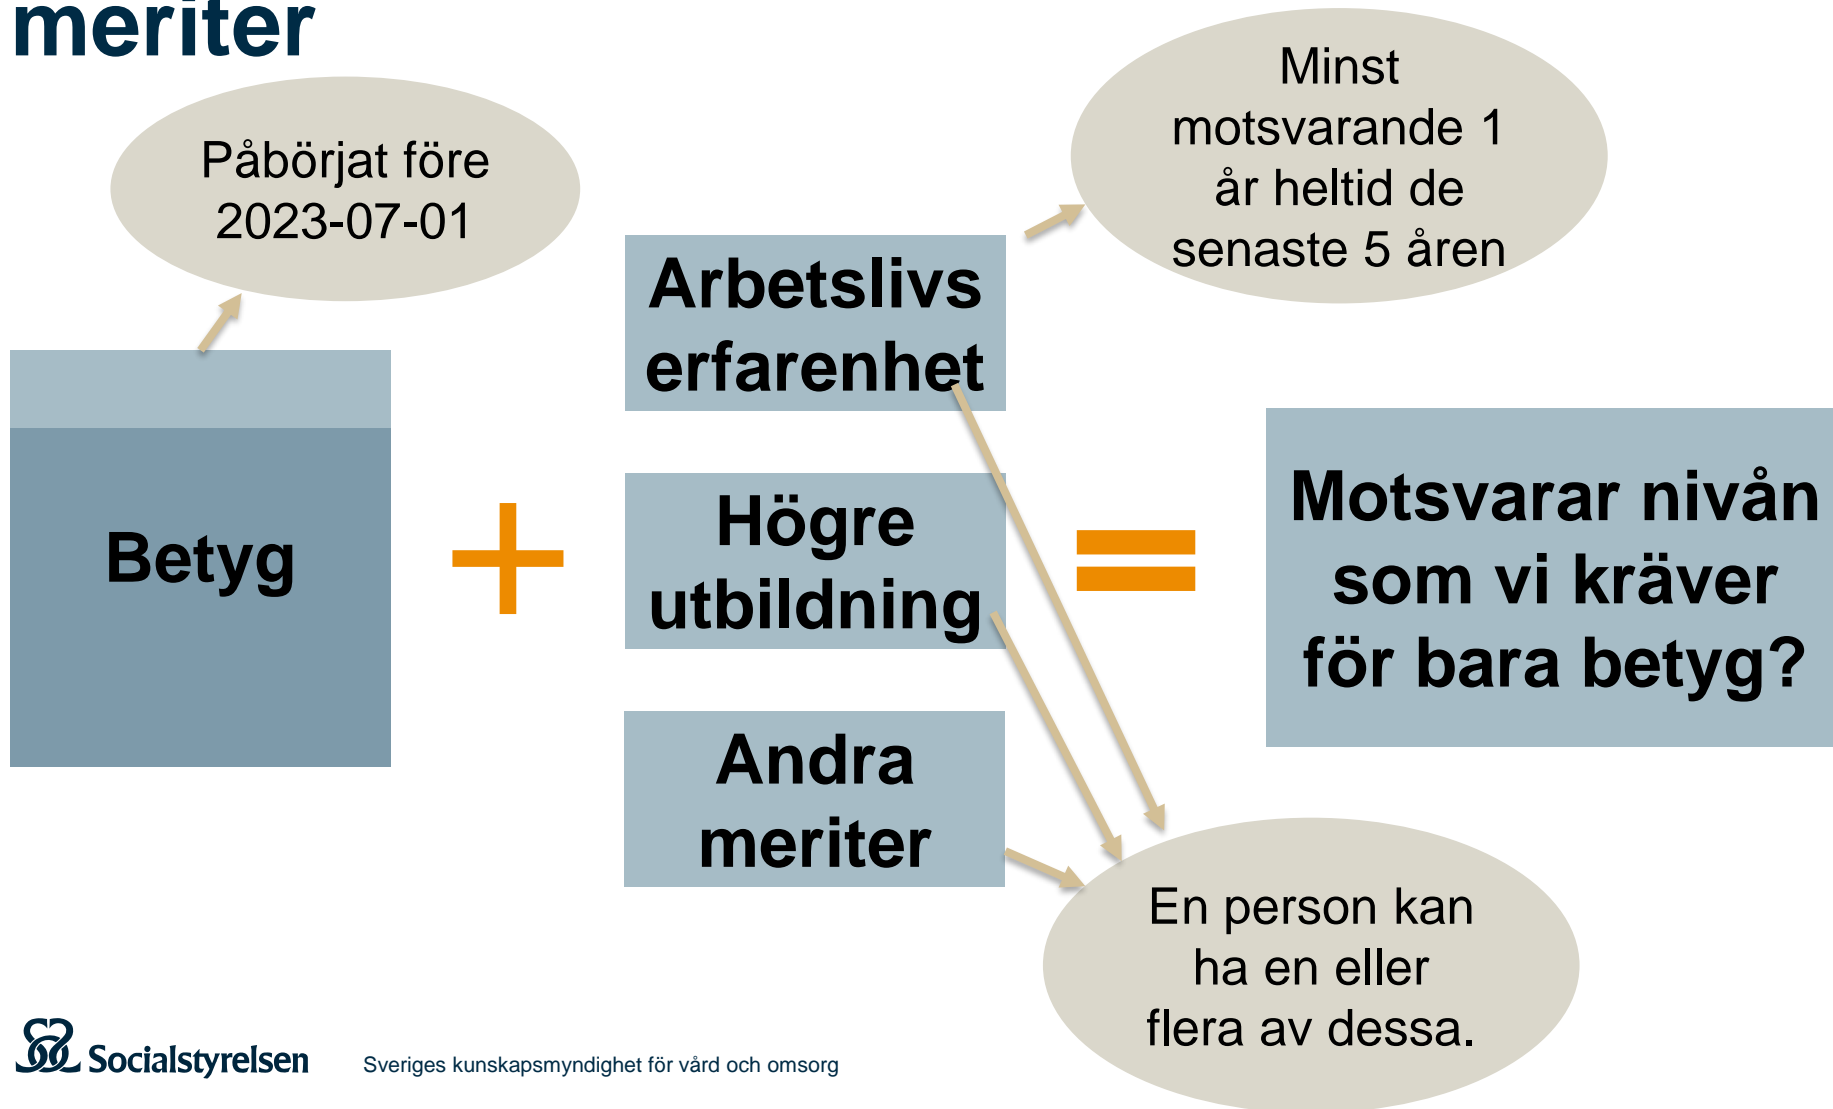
meriter

Påbörjat före 2023-07-01

Betyg

+

Arbetslivs erfarenhet

Högre utbildning

Andra meriter

Minst motsvarande 1 år heltid de senaste 5 åren

=

Motsvarar nivån som vi kräver för bara betyg?

En person kan ha en eller flera av dessa.

Socialstyrelsen

Sveriges kunskapsmyndighet för vård och omsorg